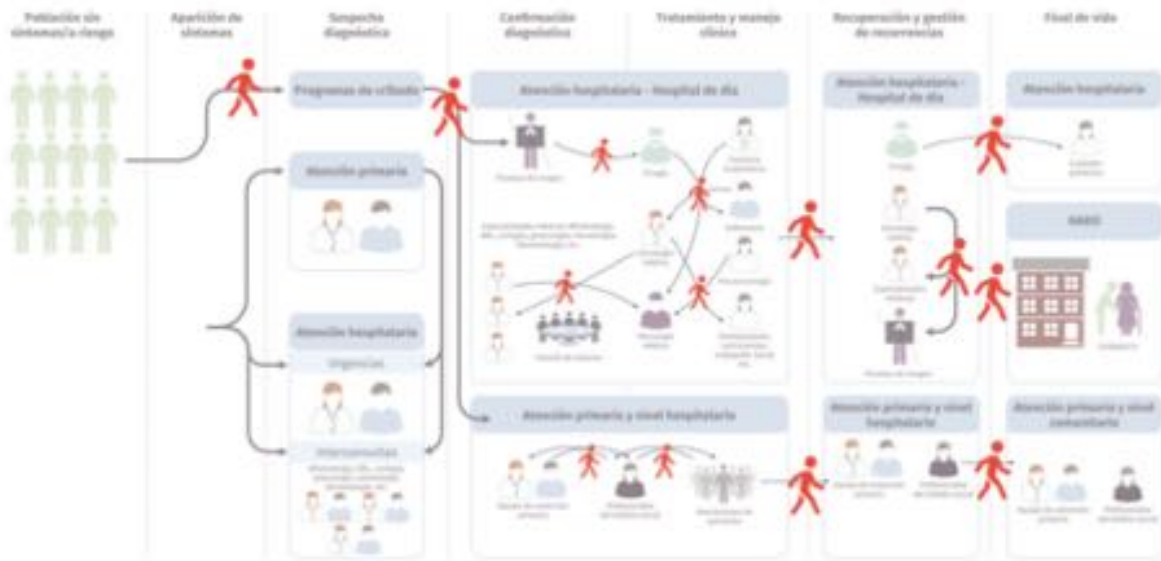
Población sin síntomas/a riesgo

Aparición de síntomas

Sospecha diagnóstica

Confirmación diagnóstica

Tratamiento y manejo clínico

Recuperación y gestión de recurrencias

Final de vida

Programas de cribado

Atención primaria

Atención hospitalaria

Urgencias

Interconsultas

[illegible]

Atención hospitalaria - Hospital de día

Pruebas de imagen

Cirugía

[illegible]

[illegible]

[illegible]

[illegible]

Comité de tumores

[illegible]

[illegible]

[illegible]

Atención primaria y nivel hospitalario

Equipo de atención primaria

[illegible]

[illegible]

Atención hospitalaria - Hospital de día

Cirugía

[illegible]

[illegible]

Pruebas de imagen

Atención primaria y nivel hospitalario

Equipo de atención primaria

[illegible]

Atención hospitalaria

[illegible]

HAD

Cuidadora

Atención primaria y nivel comunitario

Equipo de atención primaria

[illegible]